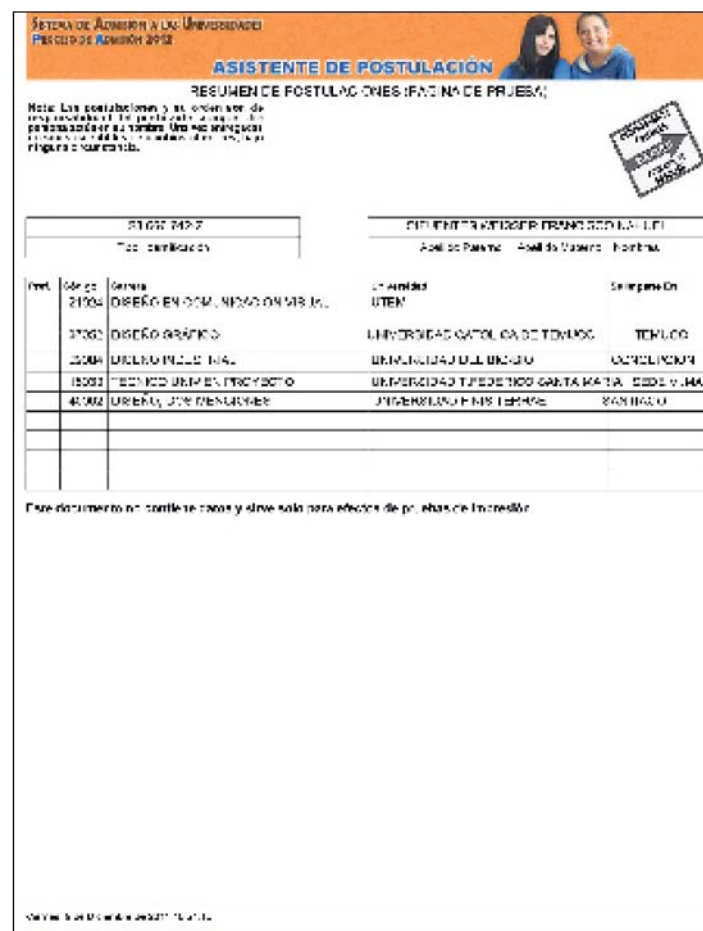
Sistema de Admisión a las Universidades
Proceso de Admisión 2012

ASISTENTE DE POSTULACIÓN

RESUMEN DE POSTULACIONES (PAGINA DE PRUEBA)

Nota: Las postulaciones y su orden son de responsabilidad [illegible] postulante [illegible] personalizadas a su nombre. Una vez entregadas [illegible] ninguna circunstancia.

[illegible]

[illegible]

Tipo Identificación

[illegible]

Apellido Paterno  Apellido Materno  Nombres

| Pref. | Código | Carrera | Universidad | Se imparte En |
|---|---|---|---|---|
| | 21024 | DISEÑO EN COMUNICACION VISUAL | UTEM | |
| | 27032 | DISEÑO GRÁFICO | UNIVERSIDAD CATOLICA DE TEMUCO | TEMUCO |
| | 25004 | DISEÑO INDUSTRIAL | UNIVERSIDAD DEL BIO-BIO | CONCEPCION |
| | 15033 | TECNICO UNIV EN PROYECTO | UNIVERSIDAD TECNICA FEDERICO SANTA MARIA | SEDE VIÑA |
| | 40002 | DISEÑO, 3 OR MENCIONES | UNIVERSIDAD FINIS TERRAE | SANTIAGO |
| | | | | |
| | | | | |
| | | | | |

Este documento no contiene datos y sirve solo para efectos de pruebas de impresión.

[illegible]